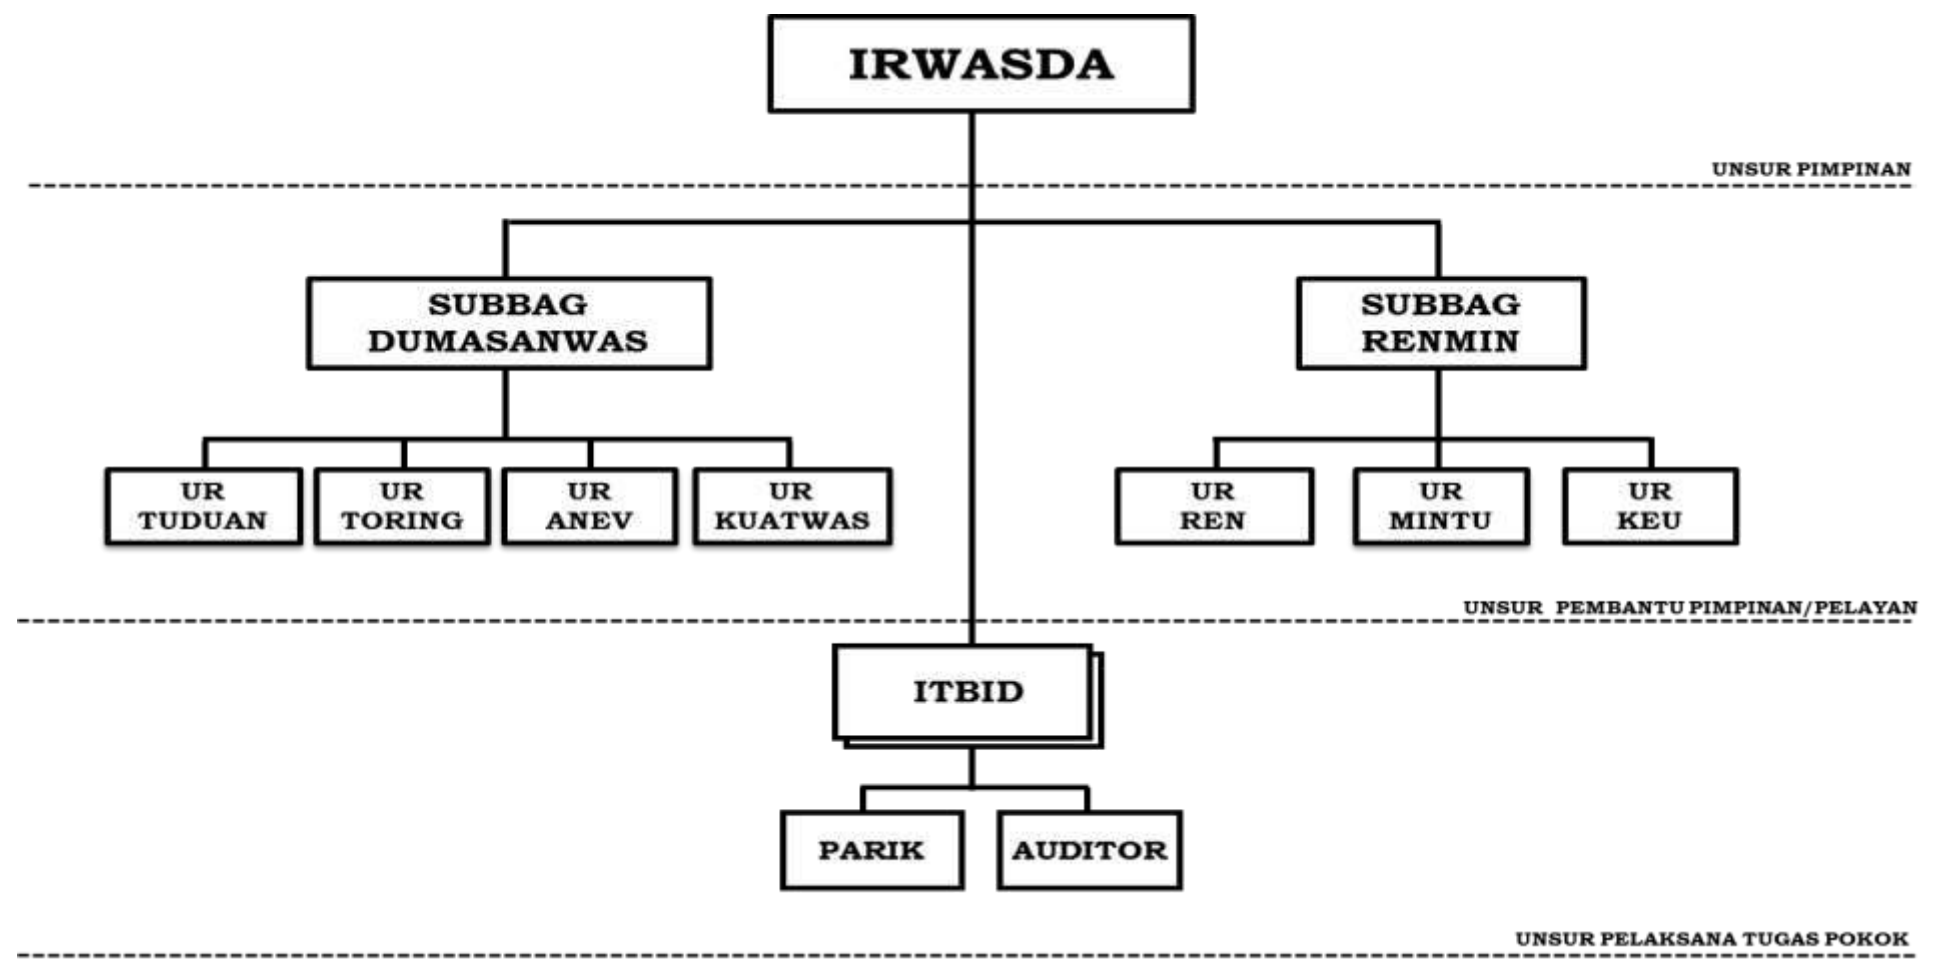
IRWASDA

UNSUR PIMPINAN

SUBBAG DUMASANWAS

SUBBAG RENMIN

UR TUDUAN

UR TORING

UR ANEV

UR KUATWAS

UR REN

UR MINTU

UR KEU

UNSUR PEMBANTU PIMPINAN/PELAYAN

ITBID

PARIK

AUDITOR

UNSUR PELAKSANA TUGAS POKOK